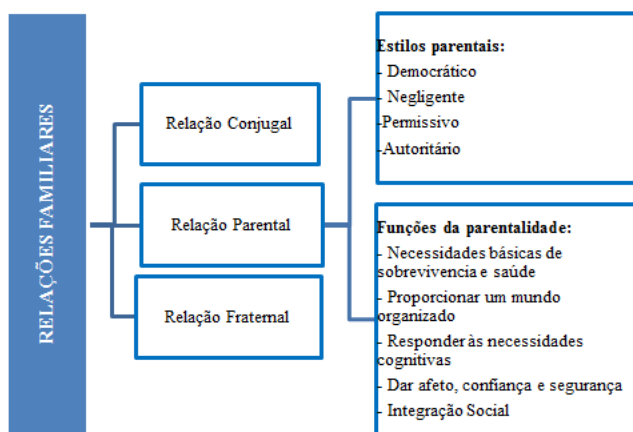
RELAÇÕES FAMILIARES

Relação Conjugal

Relação Parental

Relação Fraternal

Estilos parentais:
- Democrático
- Negligente
-Permissivo
-Autoritário

Funções da parentalidade:
- Necessidades básicas de sobrevivencia e saúde
- Proporcionar um mundo organizado
- Responder às necessidades cognitivas
- Dar afeto, confiança e segurança
- Integração Social